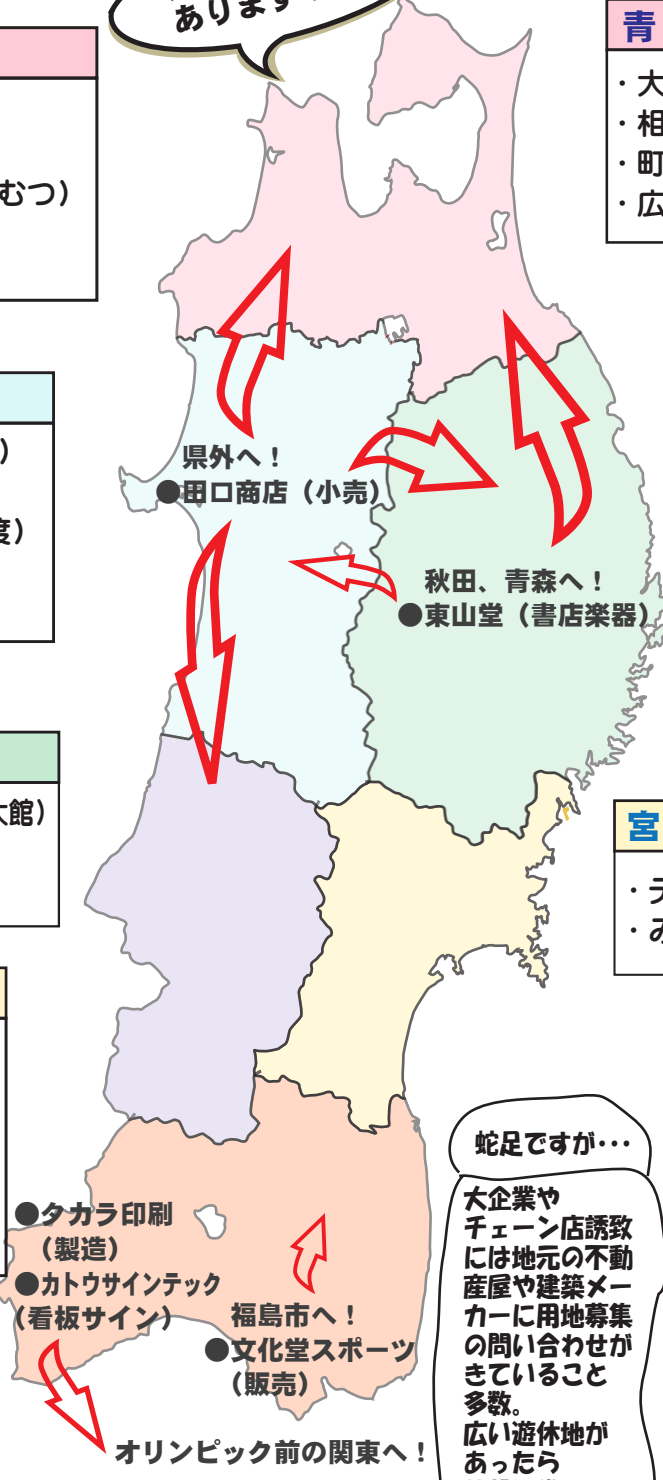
ありま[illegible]

青

・大
・相
・町
・広

むつ）

）

度）

館）

宮

・ラ
・み

県外へ！
●田口商店（小売）

秋田、青森へ！
●東山堂（書店楽器）

●タカラ印刷
（製造）
●カトウサインテック
（看板サイン）

福島市へ！
●文化堂スポーツ
（販売）

オリンピック前の関東へ！

蛇足ですが･･･

大企業やチェーン店誘致には地元の不動産屋や建築メーカーに用地募集の問い合わせがきていること多数。
広い遊休地があったら